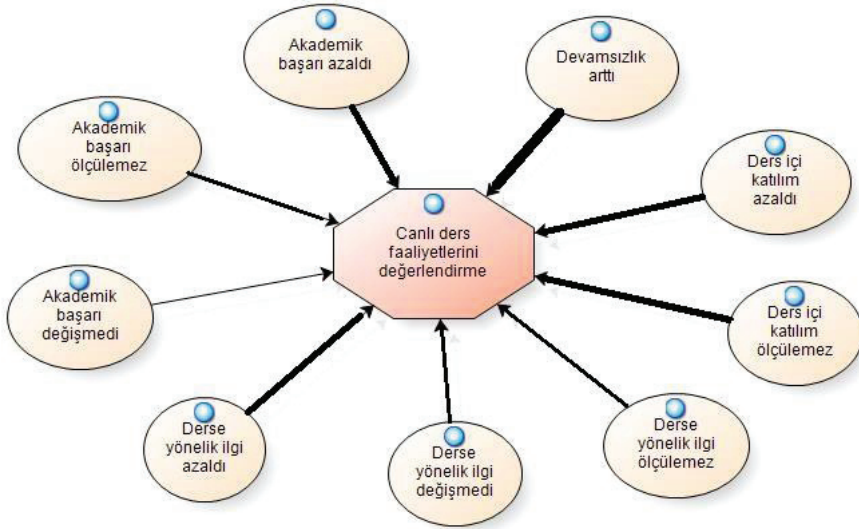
Akademik başarı azaldı

Devamsızlık arttı

Akademik başarı ölçülemez

Ders içi katılım azaldı

Canlı ders faaliyetlerini değerlendirme

Akademik başarı değişmedi

Ders içi katılım ölçülemez

Derse yönelik ilgi azaldı

Derse yönelik ilgi değişmedi

Derse yönelik ilgi ölçülemez